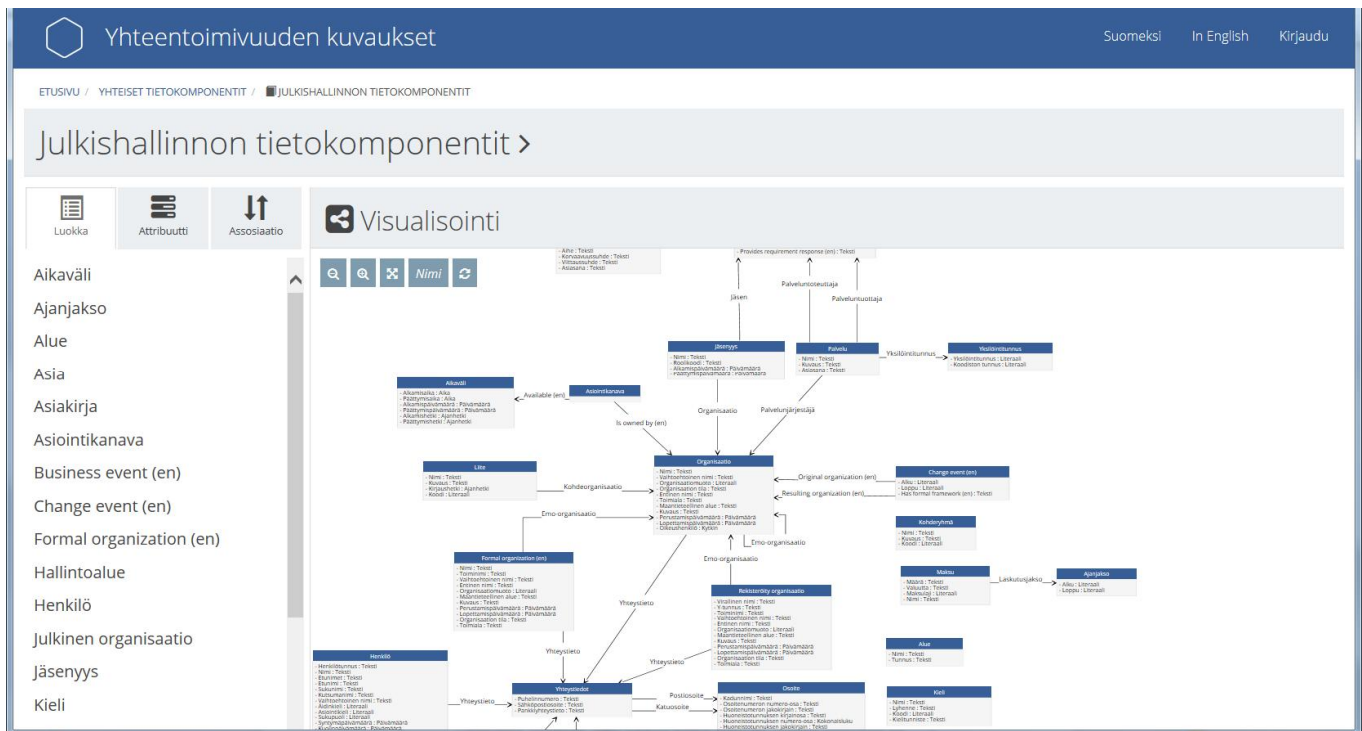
Yhteentoimivuuden kuvaukset

Suomeksi In English Kirjaudu

ETUSIVU / YHTEISET TIETOKOMPONENTIT / JULKISHALLINNON TIETOKOMPONENTIT

Julkishallinnon tietokomponentit >

Luokka Attribuutti Assosiaatio

Aikaväli
Ajanjakso
Alue
Asia
Asiakirja
Asiointikanava
Business event (en)
Change event (en)
Formal organization (en)
Hallintoalue
Henkilö
Julkinen organisaatio
Jäsenyys
Kieli

Visualisointi

Nimi

- Aihe : Teksti
- Korvaavuussuhde : Teksti
- Viittaussuhde : Teksti
- Asiasana : Teksti

- Provides requirement response (en) : Teksti

Jäsen
Palveluntoteuttaja
Palveluntuottaja

Jäsenyys
- Nimi : Teksti
- Roolikoodi : Teksti
- Alkamispäivämäärä : Päivämäärä
- Päättymispäivämäärä : Päivämäärä

Palvelu
- Nimi : Teksti
- Kuvaus : Teksti
- Asiasana : Teksti

Yksilöintitunnus

Yksilöintitunnus
- Yksilöintitunnus : Literaali
- Koodiston tunnus : Literaali

Aikaväli
- Alkamisaika : Aika
- Päättymisaika : Aika
- Alkamispäivämäärä : Päivämäärä
- Päättymispäivämäärä : Päivämäärä
- Alkamishetki : Ajanhetki
- Päättymishetki : Ajanhetki

Available (en)

Asiointikanava

Organisaatio
Palveluntjärjestäjä
Is owned by (en)

Liite
- Nimi : Teksti
- Kuvaus : Teksti
- Kirjaushetki : Ajanhetki
- Koodi : Literaali

Kohdeorganisaatio

Organisaatio
- Nimi : Teksti
- Vaihtoehtoinen nimi : Teksti
- Organisaatiomuoto : Literaali
- Organisaation tila : Teksti
- Erilinen nimi : Teksti
- Toimiala : Teksti
- Maantieteellinen alue : Teksti
- Kuvaus : Teksti
- Perustamispäivämäärä : Päivämäärä
- Lopettamispäivämäärä : Päivämäärä
- Oikeushenkilö : Kyllä

Original organization (en)
Resulting organization (en)

Change event (en)
- Aika : Literaali
- Loppu : Literaali
- Has formal framework (en) : Teksti

Emo-organisaatio
Emo-organisaatio
Emo-organisaatio

Kohderyhmä
- Nimi : Teksti
- Kuvaus : Teksti
- Koodi : Literaali

Formal organization (en)
- Nimi : Teksti
- Toiminimi : Teksti
- Vaihtoehtoinen nimi : Teksti
- Erilinen nimi : Teksti
- Organisaatiomuoto : Literaali
- Maantieteellinen alue : Teksti
- Kuvaus : Teksti
- Perustamispäivämäärä : Päivämäärä
- Lopettamispäivämäärä : Päivämäärä
- Organisaation tila : Teksti
- Toimiala : Teksti

Yhteystieto

Rekisteröity organisaatio
- Virallinen nimi : Teksti
- Y-tunnus : Teksti
- Toiminimi : Teksti
- Vaihtoehtoinen nimi : Teksti
- Erilinen nimi : Teksti
- Organisaatiomuoto : Literaali
- Maantieteellinen alue : Teksti
- Kuvaus : Teksti
- Perustamispäivämäärä : Päivämäärä
- Lopettamispäivämäärä : Päivämäärä
- Organisaation tila : Teksti
- Toimiala : Teksti

Maksu
- Määrä : Teksti
- Valuutta : Teksti
- Maksulaji : Literaali
- Nimi : Teksti

Laskutusjakso

Ajanjakso
- Alku : Literaali
- Loppu : Literaali

Alue
- Nimi : Teksti
- Tunnus : Teksti

Yhteystieto
Yhteystieto

Henkilö
- Henkilötunnus : Teksti
- Nimi : Teksti
- Etunimet : Teksti
- Etunimi : Teksti
- Sukunimi : Teksti
- Kutsumanimi : Teksti
- Vaihtoehtoinen nimi : Teksti
- Äidinkieli : Teksti
- Asiointikieli : Literaali
- Sukupuoli : Literaali
- Syntymäpäivämäärä : Päivämäärä
- Kuolinpäivämäärä : Päivämäärä

Yhteystieto

Yhteystiedot
- Puhelinnumero : Teksti
- Sähköpostiosoite : Teksti
- Puhelinyhteystieto : Teksti

Postiosoite
Katuosoite

Osoite
- Kadunnimi : Teksti
- Osoitenumeron numero-osa : Teksti
- Osoitenumeron jakokirjain : Teksti
- Huoneistotunnuksen kirjainosa : Teksti
- Huoneistotunnuksen numero-osa : Kokonaisluku
- Huoneistotunnuksen jakokirjain : Teksti

Kieli
- Nimi : Teksti
- Lyhenne : Teksti
- Koodi : Literaali
- Kielitunniste : Teksti